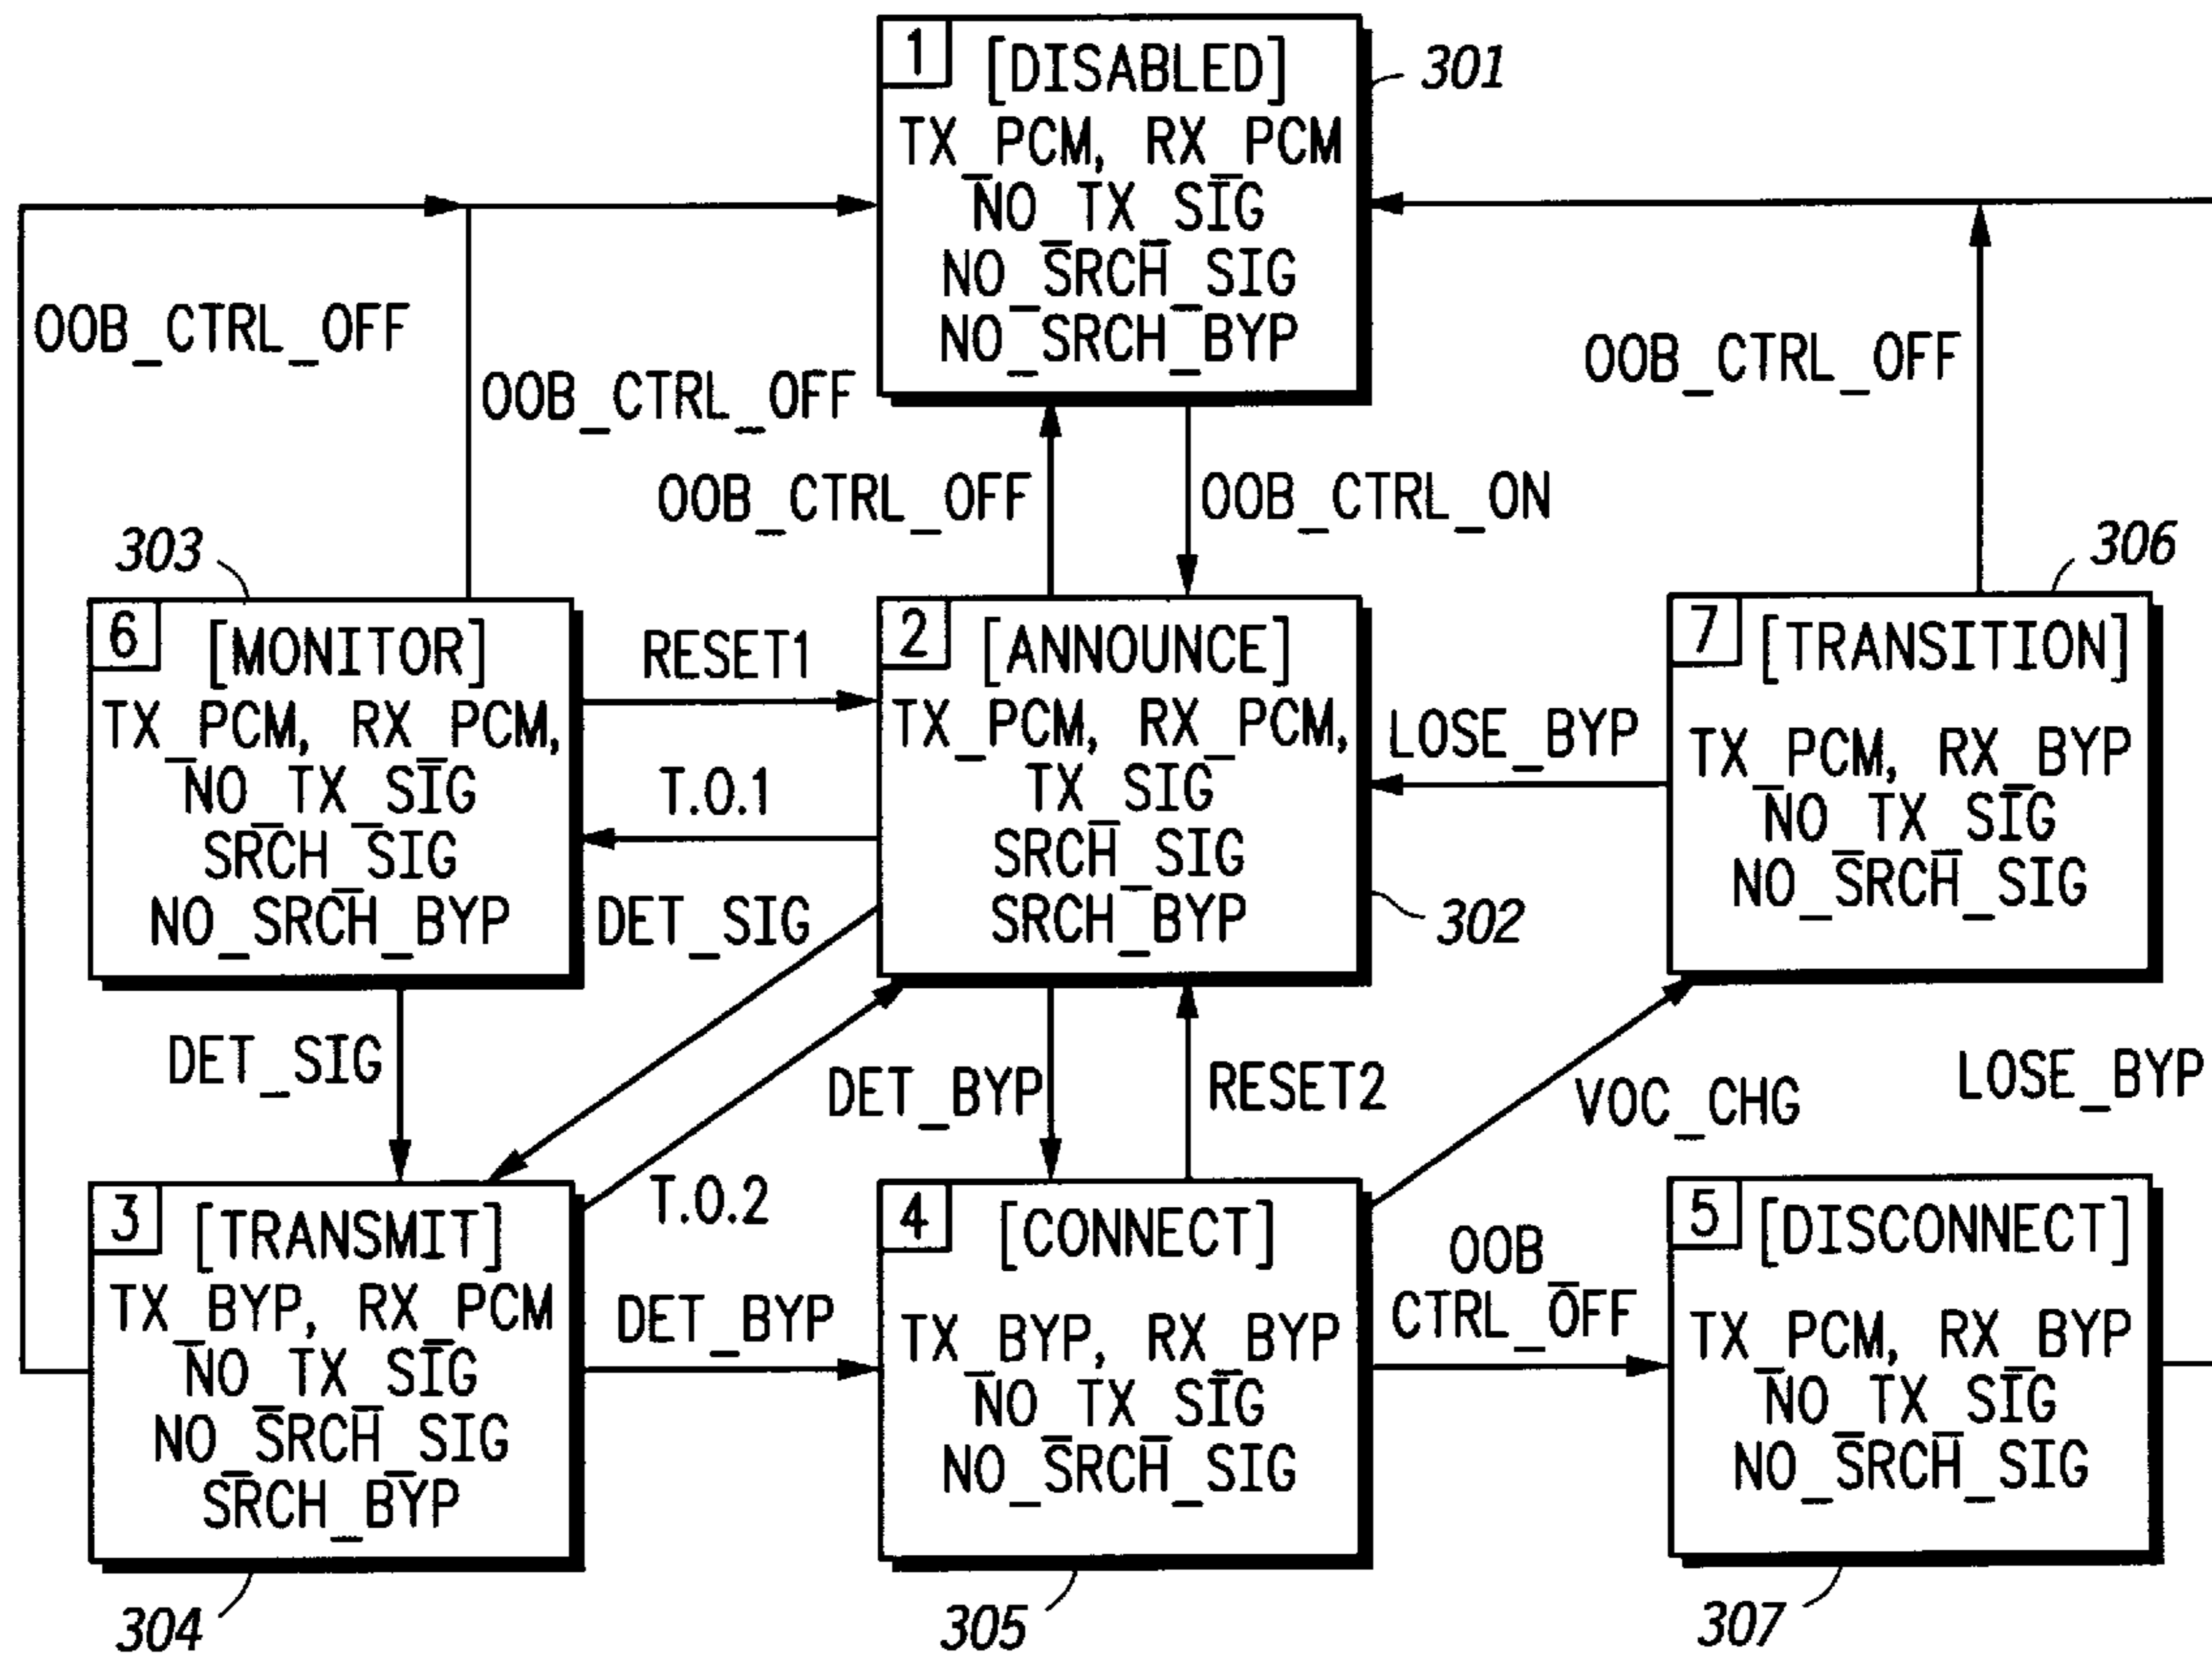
1 [DISABLED]
TX_PCM, RX_PCM
NO_TX_SIG
NO_SRCH_SIG
NO_SRCH_BYP
301

OOB_CTRL_OFF
OOB_CTRL_OFF
OOB_CTRL_OFF
OOB_CTRL_ON
OOB_CTRL_OFF

303
6 [MONITOR]
TX_PCM, RX_PCM,
NO_TX_SIG
SRCH_SIG
NO_SRCH_BYP

RESET1
T.0.1
DET_SIG

2 [ANNOUNCE]
TX_PCM, RX_PCM,
TX_SIG
SRCH_SIG
SRCH_BYP
302

LOSE_BYP

306
7 [TRANSITION]
TX_PCM, RX_BYP
NO_TX_SIG
NO_SRCH_SIG

DET_SIG
DET_BYP
RESET2
VOC_CHG
LOSE_BYP
T.0.2

3 [TRANSMIT]
TX_BYP, RX_PCM
NO_TX_SIG
NO_SRCH_SIG
SRCH_BYP
304

DET_BYP

4 [CONNECT]
TX_BYP, RX_BYP
NO_TX_SIG
NO_SRCH_SIG
305

OOB_CTRL_OFF

5 [DISCONNECT]
TX_PCM, RX_BYP
NO_TX_SIG
NO_SRCH_SIG
307